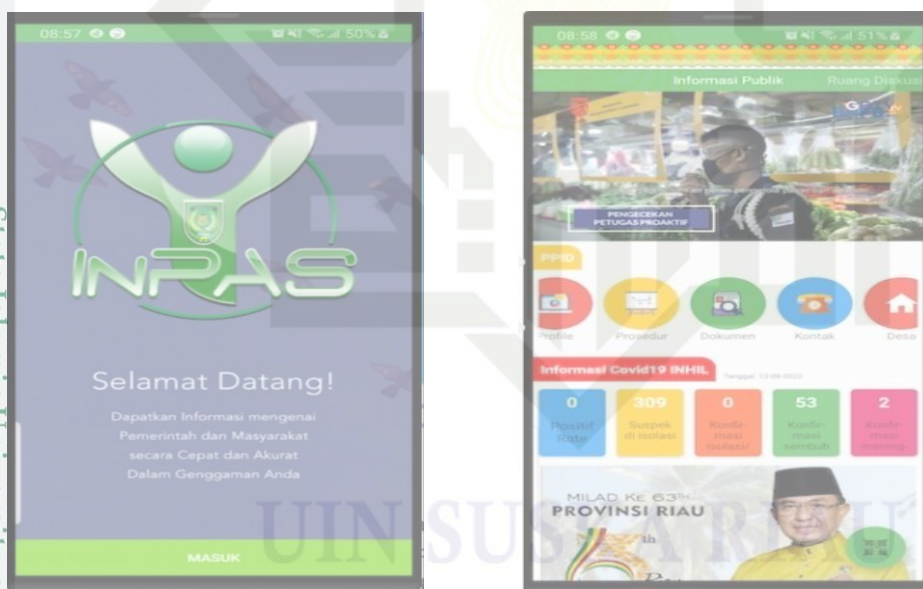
08:57 50%

INPAS

Selamat Datang!

Dapatkan Informasi mengenai Pemerintah dan Masyarakat secara Cepat dan Akurat Dalam Genggaman Anda

MASUK

08:58 51%

Informasi Publik Ruang Diskus

PENGECEKAN PETUGAS PROAKTIF

PPID

Profile Prosedur Dokumen Kontak Desa

Informasi Covid19 INHIL

Tanggal: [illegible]

0 Positif Rate

309 Suspek di isolasi

0 Konfirmasi isolasi

53 Konfirmasi sembuh

2 Konfirmasi meninggal

MILAD Ke 63th PROVINSI RIAU

UIN SUSKA RIAU